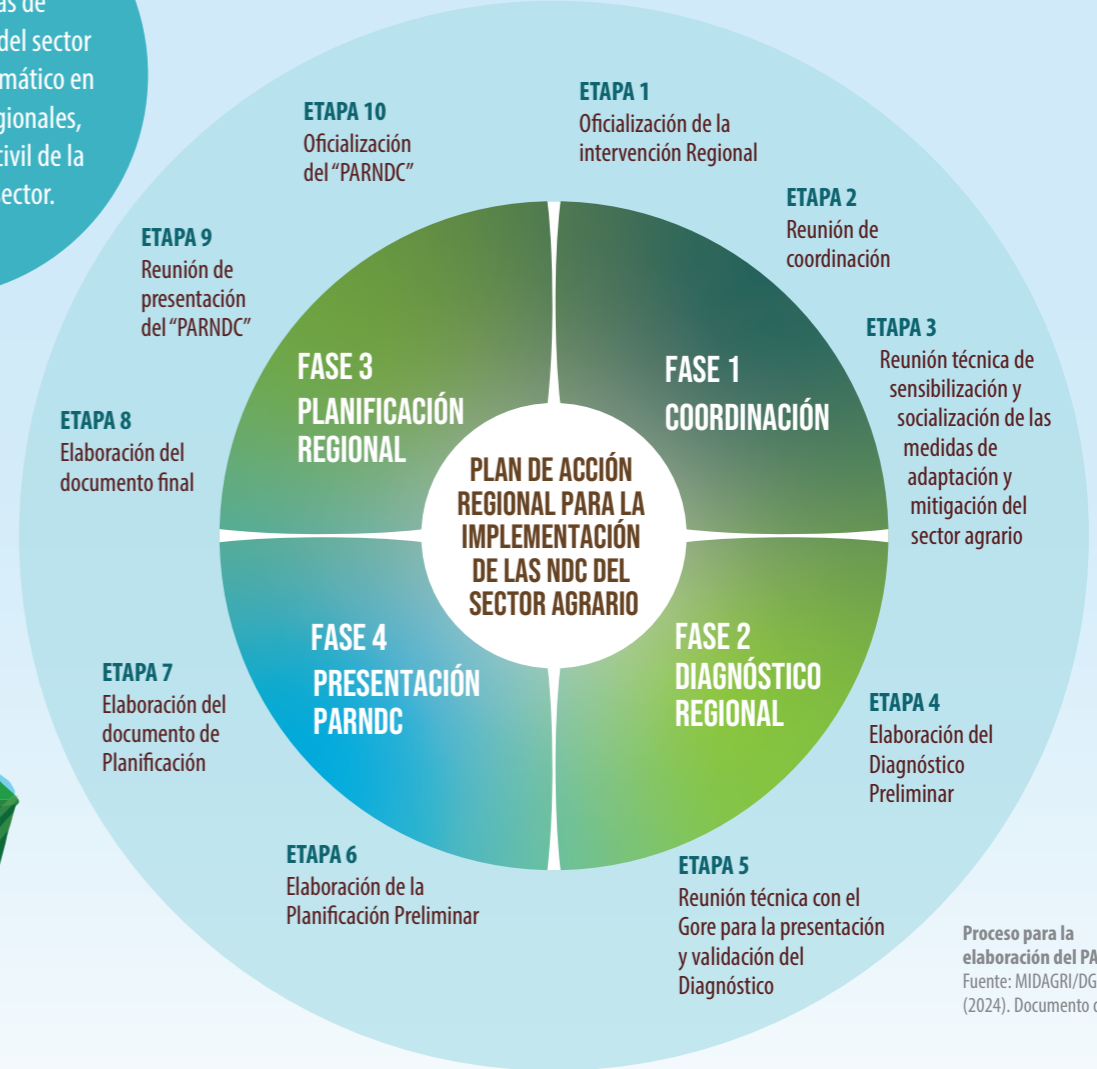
as de
del sector
mático en
gionales,
tivil de la
ector.

ETAPA 10
Oficialización del “PARNDC”

ETAPA 1
Oficialización de la intervención Regional

ETAPA 2
Reunión de coordinación

ETAPA 3
Reunión técnica de sensibilización y socialización de las medidas de adaptación y mitigación del sector agrario

ETAPA 9
Reunión de presentación del “PARNDC”

FASE 3
PLANIFICACIÓN REGIONAL

FASE 1
COORDINACIÓN

ETAPA 8
Elaboración del documento final

PLAN DE ACCIÓN REGIONAL PARA LA IMPLEMENTACIÓN DE LAS NDC DEL SECTOR AGRARIO

FASE 4
PRESENTACIÓN PARNDC

FASE 2
DIAGNÓSTICO REGIONAL

ETAPA 7
Elaboración del documento de Planificación

ETAPA 4
Elaboración del Diagnóstico Preliminar

ETAPA 6
Elaboración de la Planificación Preliminar

ETAPA 5
Reunión técnica con el Gore para la presentación y validación del Diagnóstico

Proceso para la elaboración del PA
Fuente: MIDAGRI/DG
(2024). Documento c